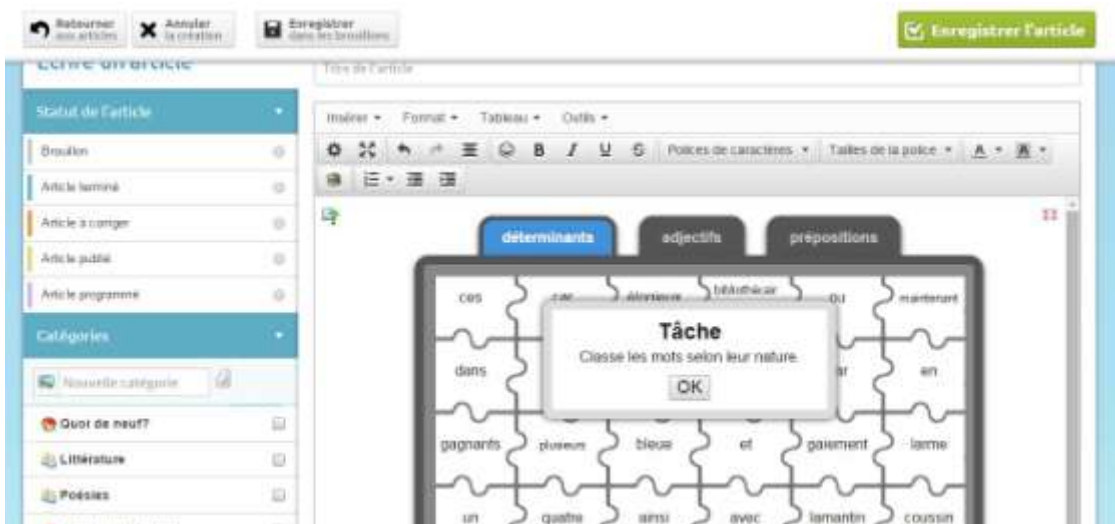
Retourner aux articles
Annuler la création
Enregistrer dans les brouillons
Enregistrer l'article

Écrire un article
Titre de l'article

Statut de l'article
Brouillon
Article terminé
Article à corriger
Article publié
Article programmé

Catégories
Nouvelle catégorie
Quoi de neuf?
Littérature
Poésies

Insérer
Format
Tableau
Outils
B I U S
Polices de caractères
Tailles de la police
A

déterminants
adjectifs
prépositions

ces
car
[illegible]
bibliothécaire
ou
maintenant
dans
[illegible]
en
gagnants
plusieurs
bleue
et
gaiement
larme
un
quatre
ainsi
avec
lamantin
coussin

Tâche
Classe les mots selon leur nature.
OK